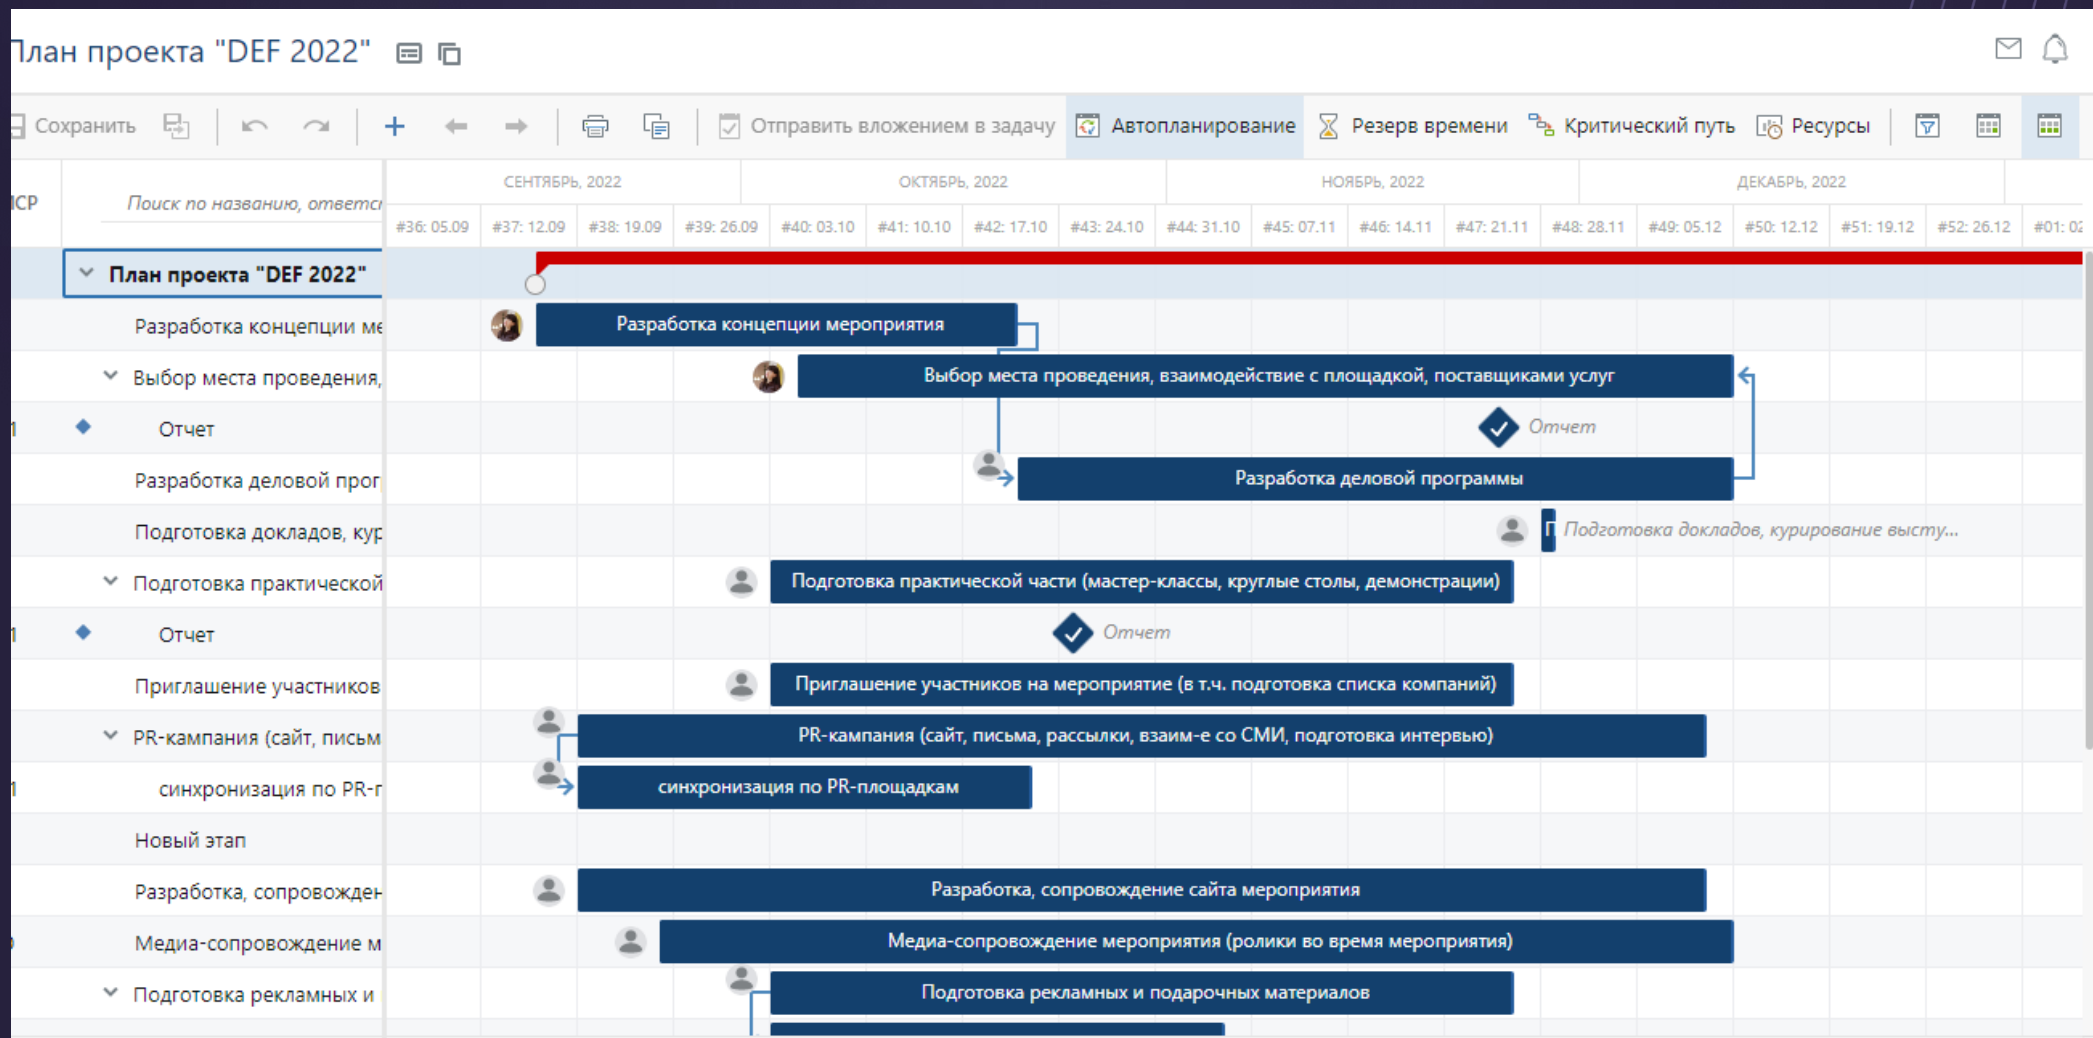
лан проекта "DEF 2022"

Сохранить Отправить вложением в задачу Автопланирование Резерв времени Критический путь Ресурсы

СР

Поиск по названию, ответст

| СЕНТЯБРЬ, 2022 | ОКТЯБРЬ, 2022 | НОЯБРЬ, 2022 | ДЕКАБРЬ, 2022 |
|---|---|---|---|

#36: 05.09 #37: 12.09 #38: 19.09 #39: 26.09 #40: 03.10 #41: 10.10 #42: 17.10 #43: 24.10 #44: 31.10 #45: 07.11 #46: 14.11 #47: 21.11 #48: 28.11 #49: 05.12 #50: 12.12 #51: 19.12 #52: 26.12 #01: 02

План проекта "DEF 2022"

Разработка концепции ме

Разработка концепции мероприятия

Выбор места проведения,

Выбор места проведения, взаимодействие с площадкой, поставщиками услуг

1 Отчет

Отчет

Разработка деловой прог

Разработка деловой программы

Подготовка докладов, кур

Подготовка докладов, курирование высту...

Подготовка практической

Подготовка практической части (мастер-классы, круглые столы, демонстрации)

1 Отчет

Отчет

Приглашение участников

Приглашение участников на мероприятие (в т.ч. подготовка списка компаний)

PR-кампания (сайт, письм

PR-кампания (сайт, письма, рассылки, взаим-е со СМИ, подготовка интервью)

1 синхронизация по PR-г

синхронизация по PR-площадкам

Новый этап

Разработка, сопровожден

Разработка, сопровождение сайта мероприятия

Медиа-сопровождение м

Медиа-сопровождение мероприятия (ролики во время мероприятия)

Подготовка рекламных и

Подготовка рекламных и подарочных материалов